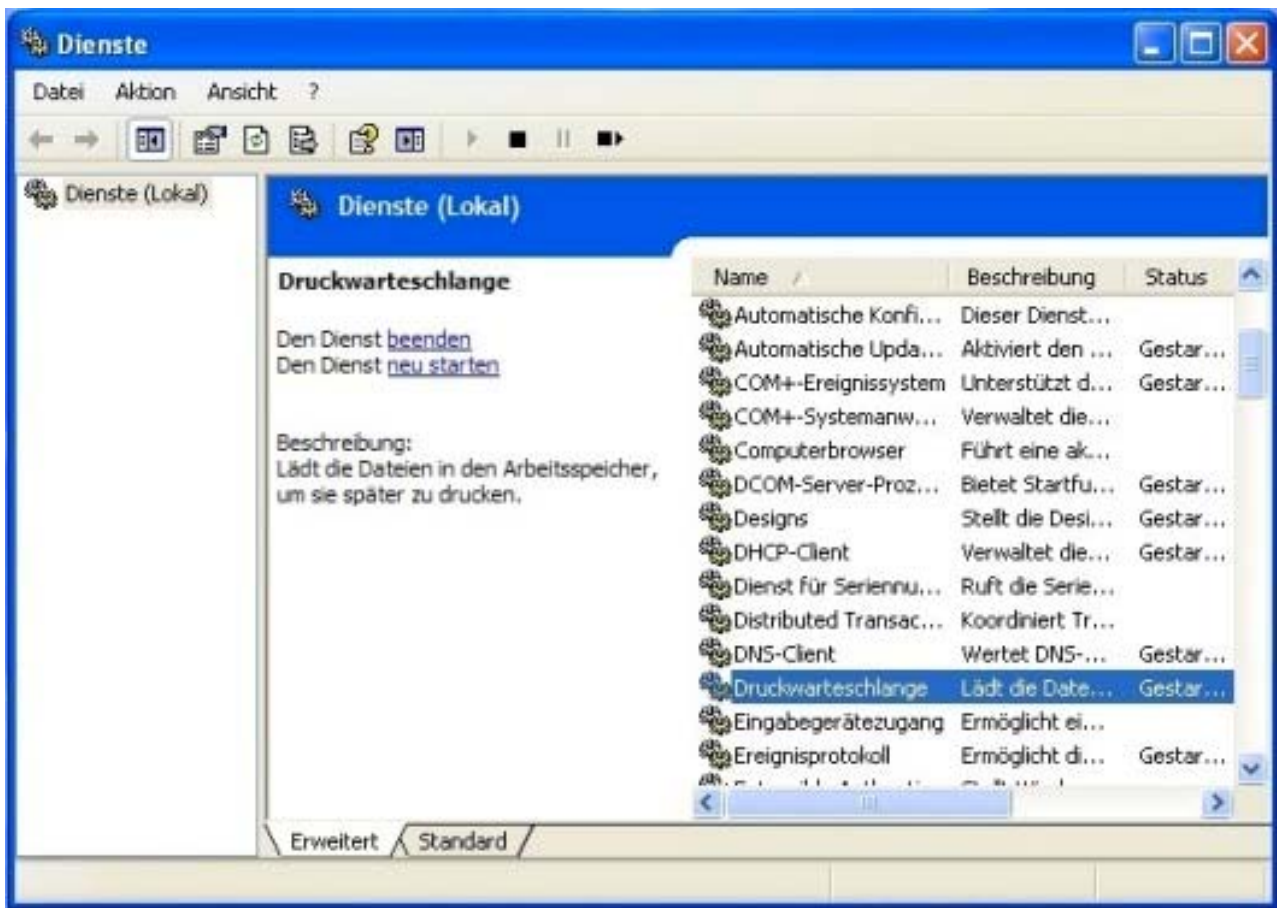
Dienste

Datei Aktion Ansicht ?

Dienste (Lokal)

Dienste (Lokal)

Druckwarteschlange

Den Dienst beenden
Den Dienst neu starten

Beschreibung:
Lädt die Dateien in den Arbeitsspeicher, um sie später zu drucken.

| Name | Beschreibung | Status |
|---|---|---|
| Automatische Konfi... | Dieser Dienst... | |
| Automatische Upda... | Aktiviert den ... | Gestar... |
| COM+-Ereignissystem | Unterstützt d... | Gestar... |
| COM+-Systemanw... | Verwaltet die... | |
| Computerbrowser | Führt eine ak... | |
| DCOM-Server-Proz... | Bietet Startfu... | Gestar... |
| Designs | Stellt die Desi... | Gestar... |
| DHCP-Client | Verwaltet die... | Gestar... |
| Dienst für Seriennu... | Ruft die Serie... | |
| Distributed Transac... | Koordiniert Tr... | |
| DNS-Client | Wertet DNS-... | Gestar... |
| Druckwarteschlange | Lädt die Date... | Gestar... |
| Eingabegerätezugang | Ermöglicht ei... | |
| Ereignisprotokoll | Ermöglicht di... | Gestar... |
| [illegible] | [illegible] | |

Erweitert Standard